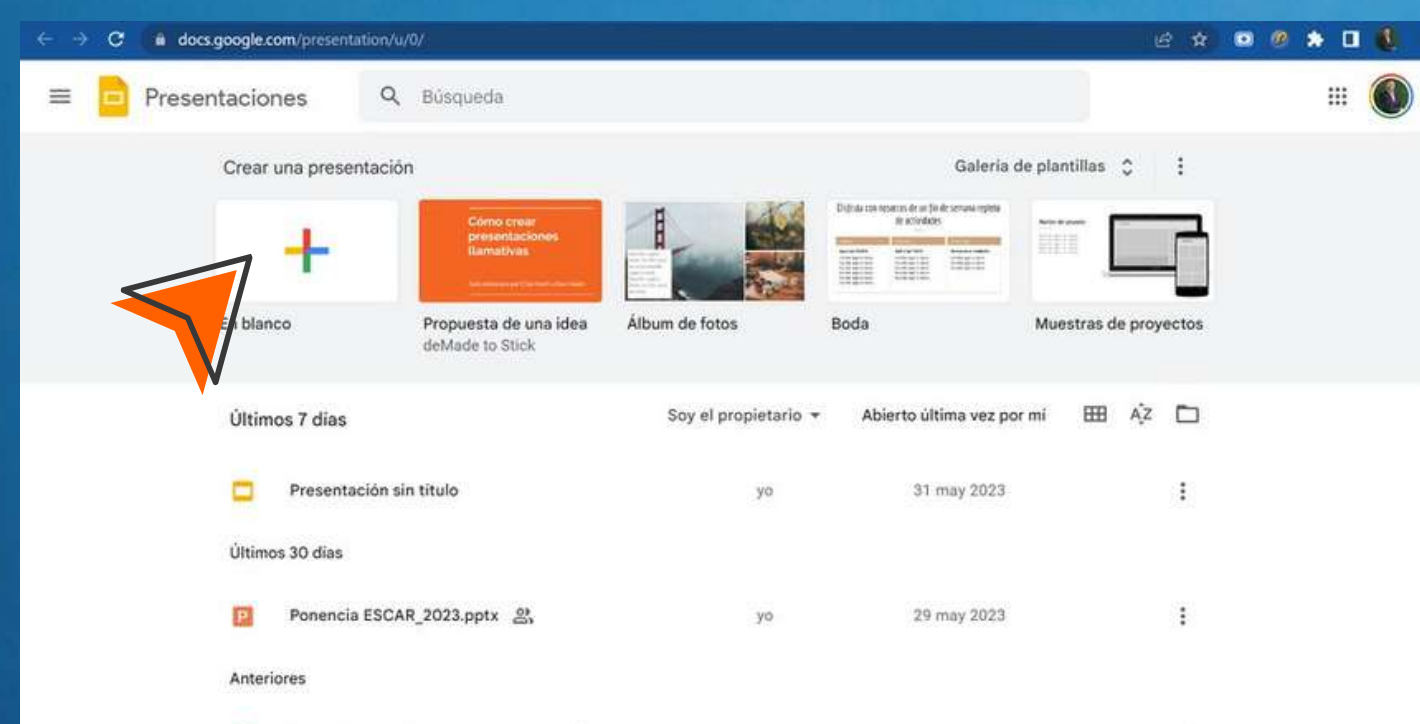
docs.google.com/presentation/u/0/

Presentaciones

Búsqueda

Crear una presentación

Galería de plantillas

Cómo crear presentaciones llamativas

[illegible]

Disfruta con nosotros de un fin de semana repleto de actividades

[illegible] blanco

Propuesta de una idea
deMade to Stick

Álbum de fotos

Boda

Muestras de proyectos

Últimos 7 días

Soy el propietario

Abierto última vez por mí

AZ

Presentación sin título

yo

31 may 2023

Últimos 30 días

Ponencia ESCAR_2023.pptx

yo

29 may 2023

Anteriores